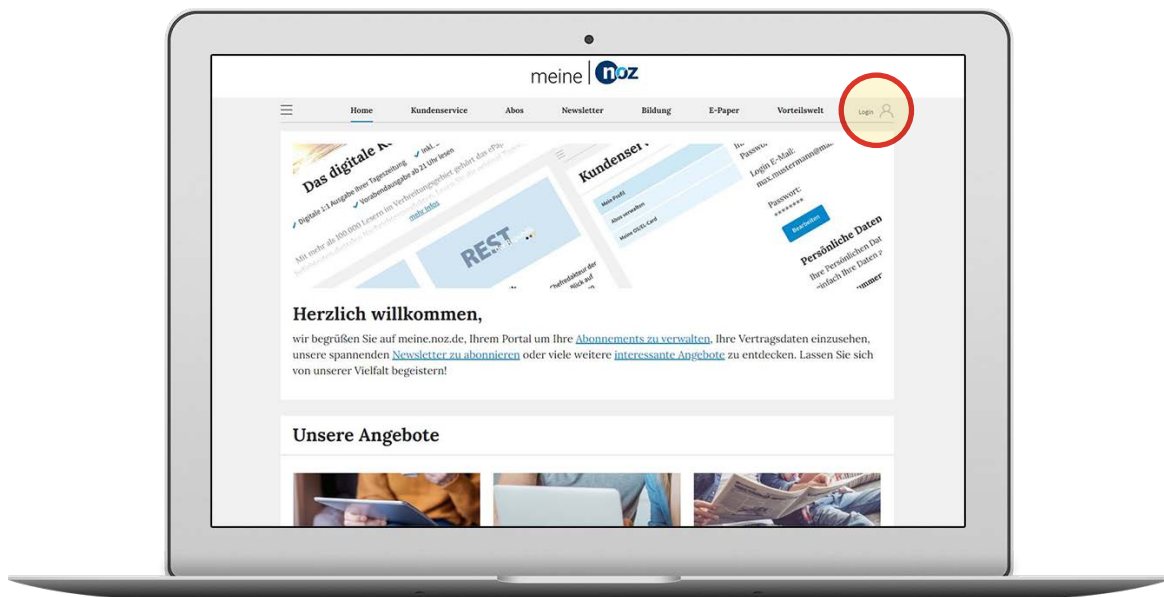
meine | noz

Home Kundenservice Abos Newsletter Bildung E-Paper Vorteilswelt Login

Das digitale K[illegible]
Digitale 1:1 Ausgabe Ihrer Tageszeitung
Vorabendausgabe ab 21 Uhr lesen
inkl.
mehr Infos
REST
Kundenser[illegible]
Mein Profil
Abos verwalten
Meine OLEL-Card
Login E-Mail:
max.mustermann@m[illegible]
Passwort:
********
Bearbeiten
Persönliche Daten

Herzlich willkommen,

wir begrüßen Sie auf meine.noz.de, Ihrem Portal um Ihre Abonnements zu verwalten, Ihre Vertragsdaten einzusehen, unsere spannenden Newsletter zu abonnieren oder viele weitere interessante Angebote zu entdecken. Lassen Sie sich von unserer Vielfalt begeistern!

Unsere Angebote